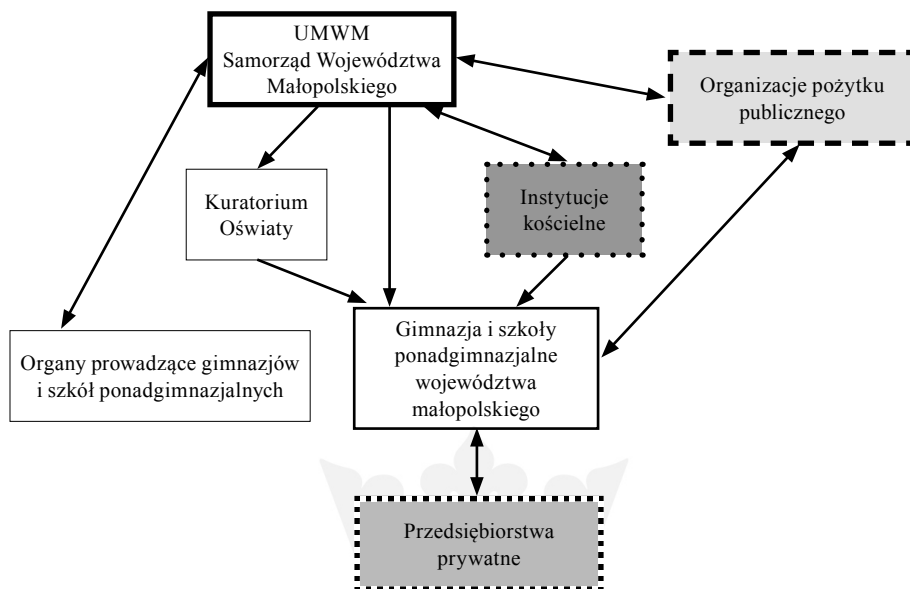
UMWM
Samorząd Województwa Małopolskiego

Organizacje pożytku publicznego

Kuratorium Oświaty

Instytucje kościelne

Gimnazja i szkoły ponadgimnazjalne województwa małopolskiego

Organy prowadzące gimnazjów i szkół ponadgimnazjalnych

Przedsiębiorstwa prywatne